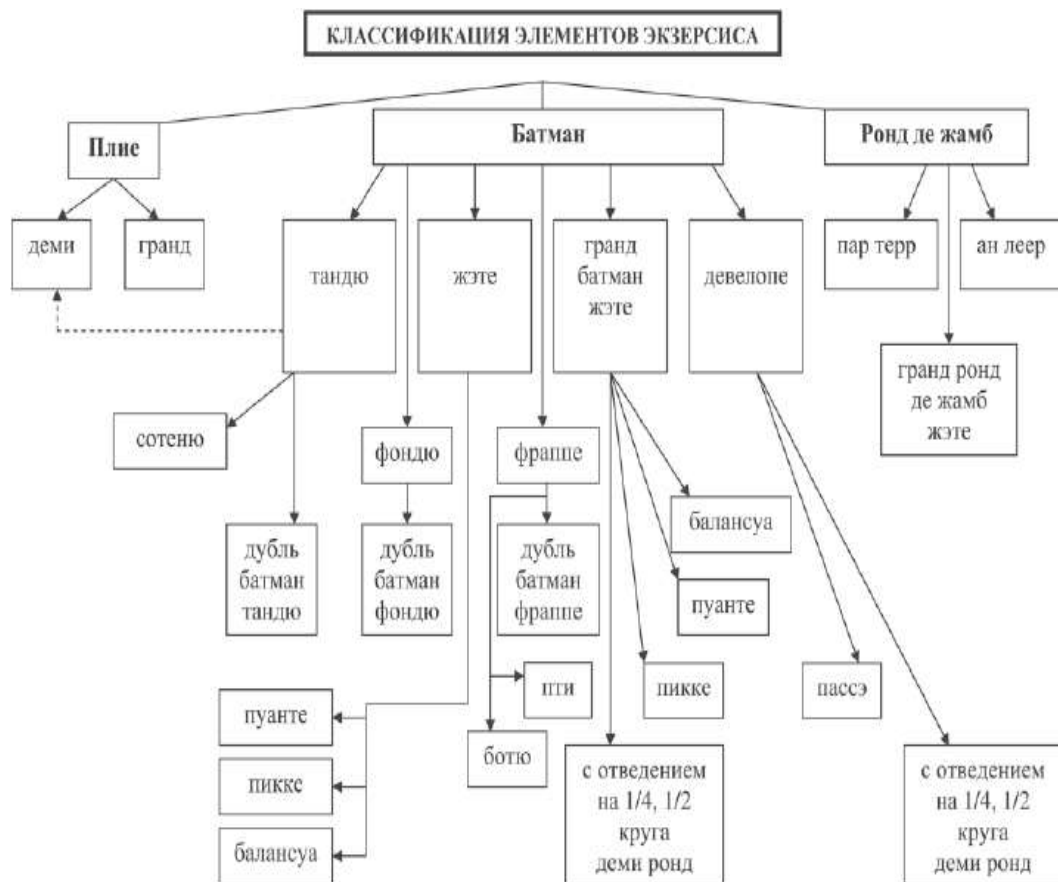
КЛАССИФИКАЦИЯ ЭЛЕМЕНТОВ ЭКЗЕРСИСА

Плие

Батман

Ронд де жамб

деми

гранд

тандю

жэте

гранд батман жэте

девелопе

пар терр

ан леер

гранд ронд де жамб жэте

сотеню

фондю

фраппе

балансуа

дубль батман тандю

дубль батман фондю

дубль батман фраппе

пуанте

пти

пикке

пассэ

пуанте

ботю

пикке

с отведением на 1/4, 1/2 круга деми ронд

с отведением на 1/4, 1/2 круга деми ронд

балансуа